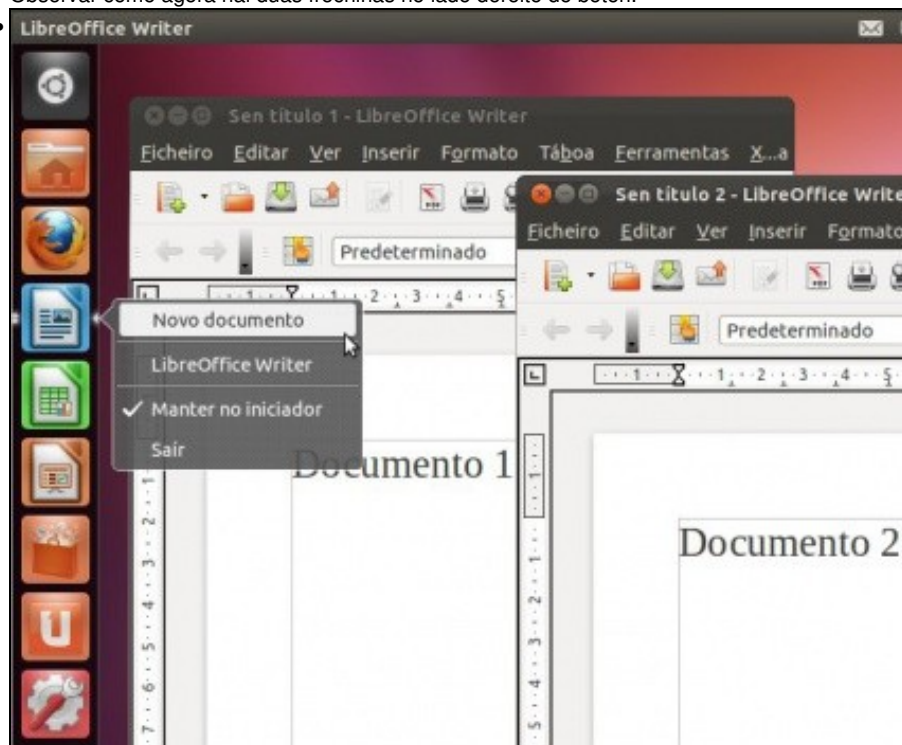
Observar como agora hai duas frechiñas no lado dereito do botón.

LibreOffice Writer

Sen título 1 - LibreOffice Writer

Ficheiro Editar Ver Inserir Formato Táboa Ferramentas X...a

Predeterminado

Novo documento

LibreOffice Writer

Manter no iniciador

Saír

Documento 1

Sen título 2 - LibreOffice Write

Ficheiro Editar Ver Inserir Formato

Predeterminado

Documento 2